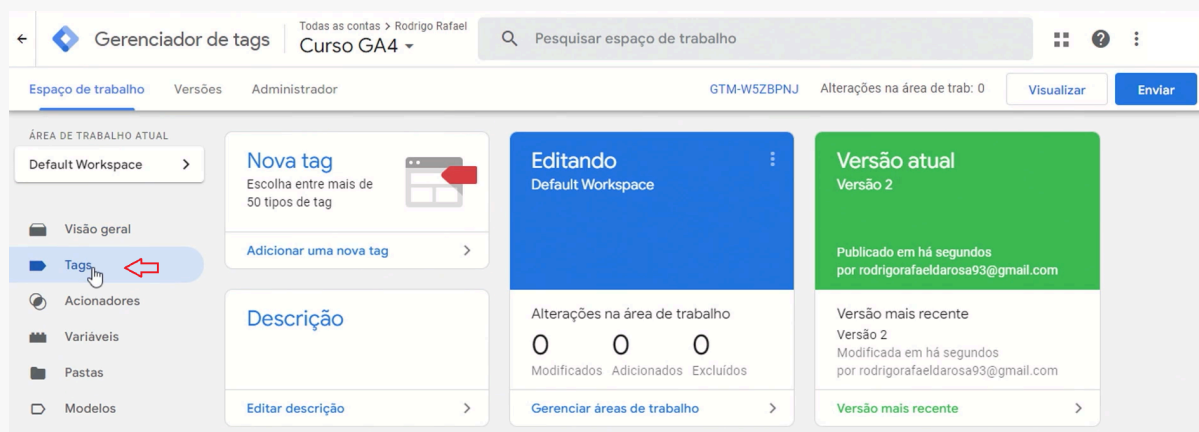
Gerenciador de tags

Todas as contas > Rodrigo Rafael

Curso GA4

Pesquisar espaço de trabalho

Espaço de trabalho Versões Administrador

GTM-W5ZBPNJ Alterações na área de trab: 0

Visualizar

Enviar

ÁREA DE TRABALHO ATUAL

Default Workspace

Visão geral

Tags

Acionadores

Variáveis

Pastas

Modelos

Nova tag

Escolha entre mais de 50 tipos de tag

Adicionar uma nova tag

Descrição

Editar descrição

Editando

Default Workspace

Alterações na área de trabalho

0 Modificados 0 Adicionados 0 Excluídos

Gerenciar áreas de trabalho

Versão atual

Versão 2

Publicado em há segundos por rodrigorafaeldarosa93@gmail.com

Versão mais recente

Versão 2

Modificada em há segundos por rodrigorafaeldarosa93@gmail.com

Versão mais recente